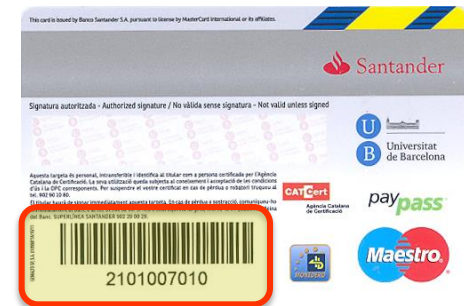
This card is issued by Banco Santander S.A. pursuant to license by MasterCard International or its affiliates.

Santander

Signatura autoritzada - Authorized signature / No vàlida sense signatura - Not valid unless signed

Universitat de Barcelona

Aquesta targeta és personal, intransferible i identifica al titular com a persona certificada per l'Agència Catalana de Certificació. La seva utilització queda subjecta al coneixement i acceptació de les condicions d'ús i la DPC corresponents. Per suspendre el vostre certificat en cas de pèrdua o robatori truqueu al tel. 902 90 10 80.

El titular haurà de trucar immediatament aquesta targeta. En cas de pèrdua o sostracció, comuniqueu-ho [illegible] del Banc. SUPERLÍNEA SANTANDER 902 20 00 20.

CATCert Agència Catalana de Certificació

paypass

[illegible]

2101007010

Maestro